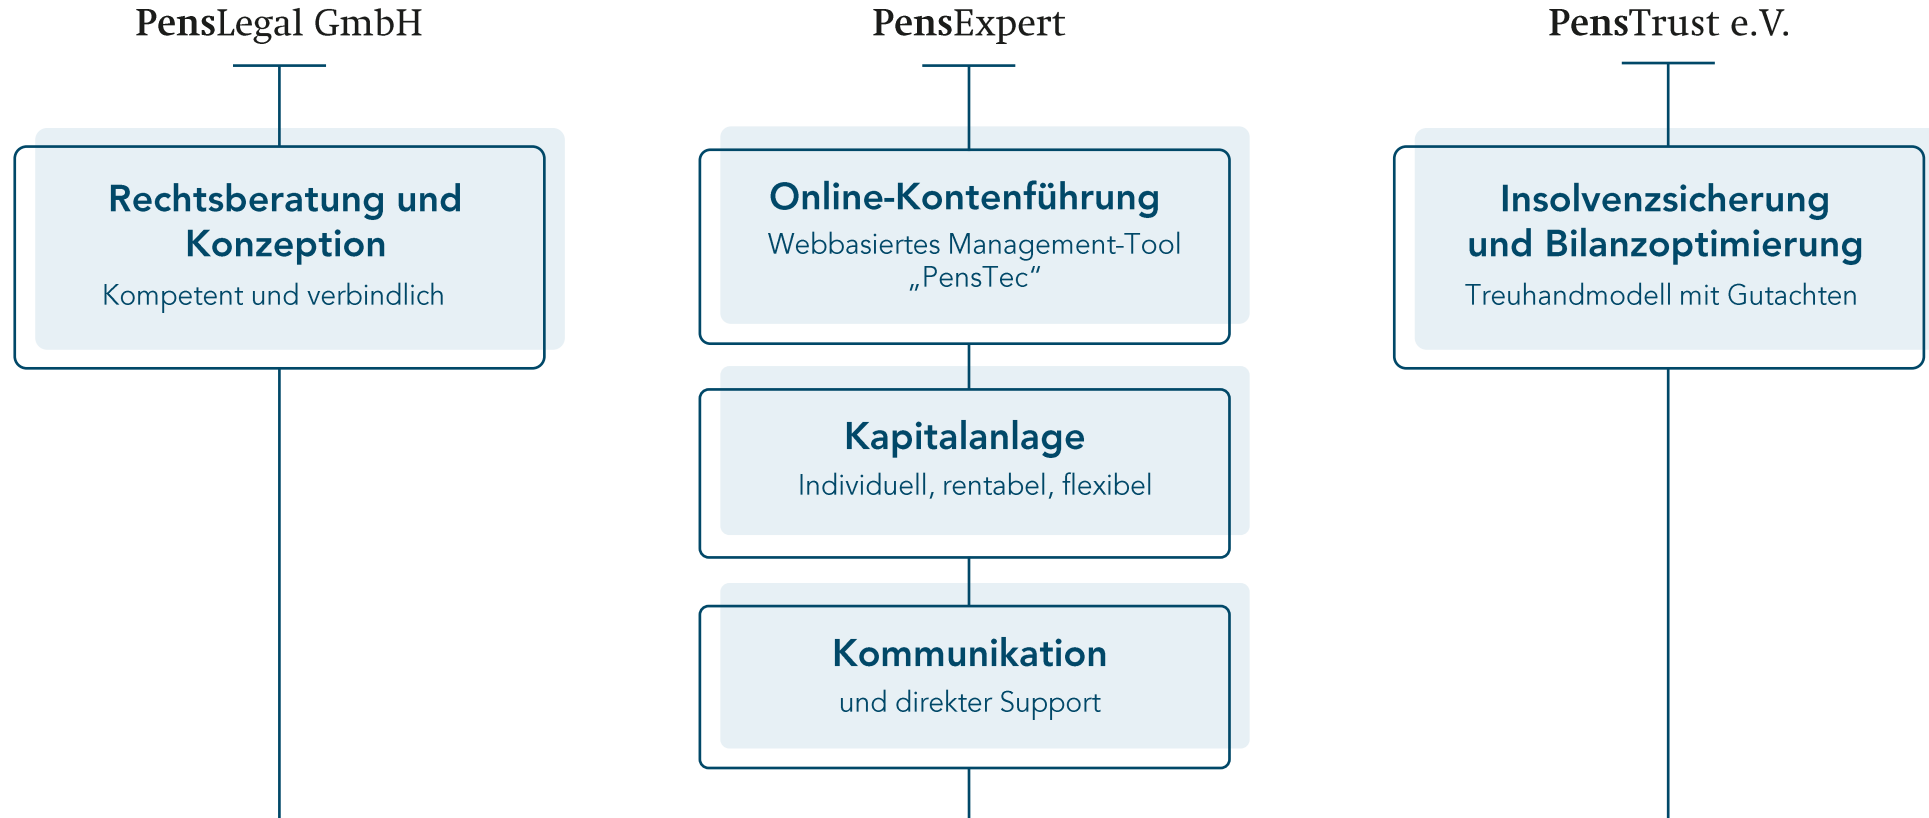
PensLegal GmbH

Rechtsberatung und Konzeption

Kompetent und verbindlich

PensExpert

Online-Kontenführung

Webbasiertes Management-Tool „PensTec“

Kapitalanlage

Individuell, rentabel, flexibel

Kommunikation

und direkter Support

PensTrust e.V.

Insolvenzsicherung und Bilanzoptimierung

Treuhandmodell mit Gutachten